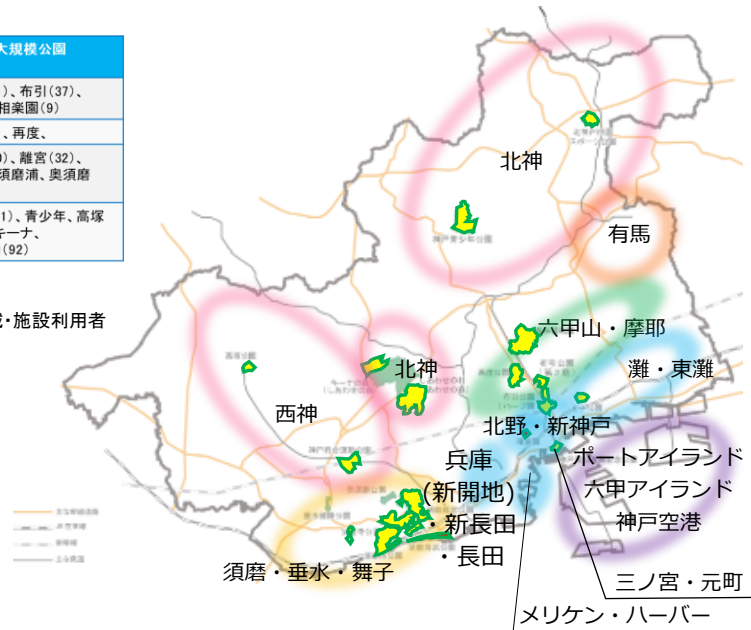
大規模公園

)、布引(37)、相楽園(9)

、再度、

)、離宮(32)、須磨浦、奥須磨

1)、青少年、高塚チーナ、(92)

・施設利用者

北神

有馬

六甲山・摩耶

北神

灘・東灘

西神

北野・新神戸

兵庫
(新開地)

ポートアイランド
六甲アイランド
神戸空港

・新長田
・長田

須磨・垂水・舞子

三ノ宮・元町

メリケン・ハーバー